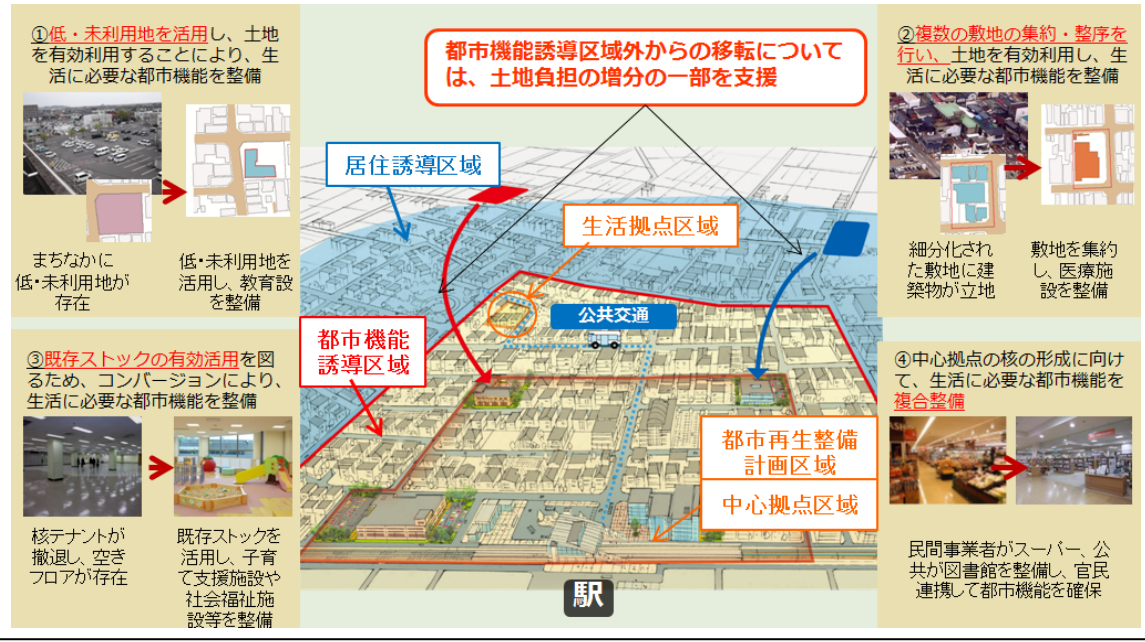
①低・未利用地を活用し、土地を有効利用することにより、生活に必要な都市機能を整備

まちなかに低･未利用地が存在

低･未利用地を活用し、教育設を整備

都市機能誘導区域外からの移転については、土地負担の増分の一部を支援

②複数の敷地の集約・整序を行い、土地を有効利用し、生活に必要な都市機能を整備

細分化された敷地に建築物が立地

敷地を集約し、医療施設を整備

居住誘導区域

生活拠点区域

公共交通

都市機能誘導区域

③既存ストックの有効活用を図るため、コンバージョンにより、生活に必要な都市機能を整備

核テナントが撤退し、空きフロアが存在

既存ストックを活用し、子育て支援施設や社会福祉施設等を整備

④中心拠点の核の形成に向けて、生活に必要な都市機能を複合整備

都市再生整備計画区域

中心拠点区域

民間事業者がスーパー、公共が図書館を整備し、官民連携して都市機能を確保

駅